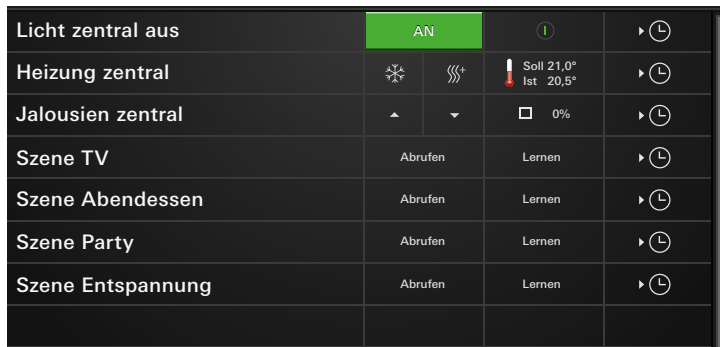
| | | | |
|---|---|---|---|
| Licht zentral aus | AN | | |
| Heizung zentral | | Soll 21,0° Ist 20,5° | |
| Jalousien zentral | | 0% | |
| Szene TV | Abrufen | Lernen | |
| Szene Abendessen | Abrufen | Lernen | |
| Szene Party | Abrufen | Lernen | |
| Szene Entspannung | Abrufen | Lernen | |